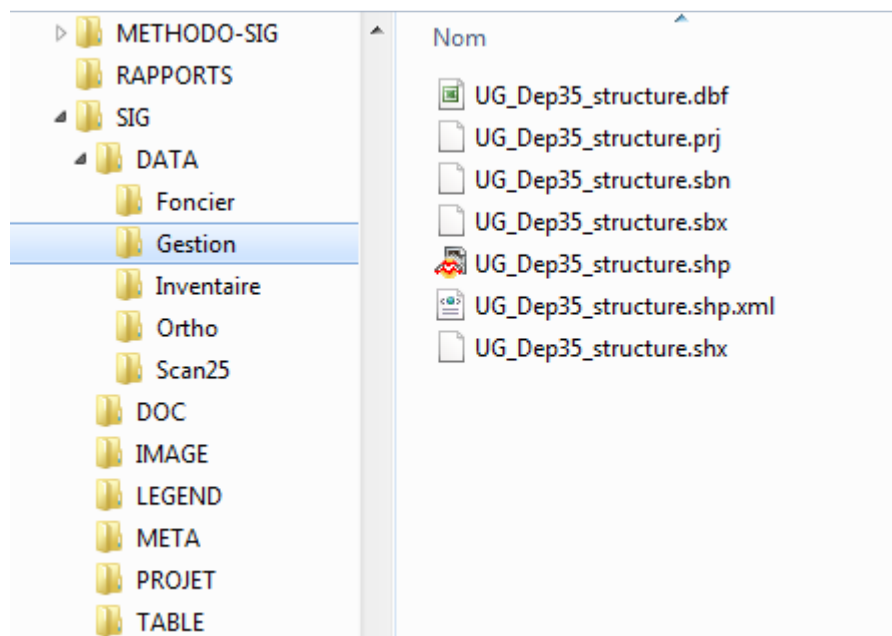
METHODO-SIG
RAPPORTS
SIG
DATA
Foncier
Gestion
Inventaire
Ortho
Scan25
DOC
IMAGE
LEGEND
META
PROJET
TABLE

Nom
UG_Dep35_structure.dbf
UG_Dep35_structure.prj
UG_Dep35_structure.sbn
UG_Dep35_structure.sbx
UG_Dep35_structure.shp
UG_Dep35_structure.shp.xml
UG_Dep35_structure.shx